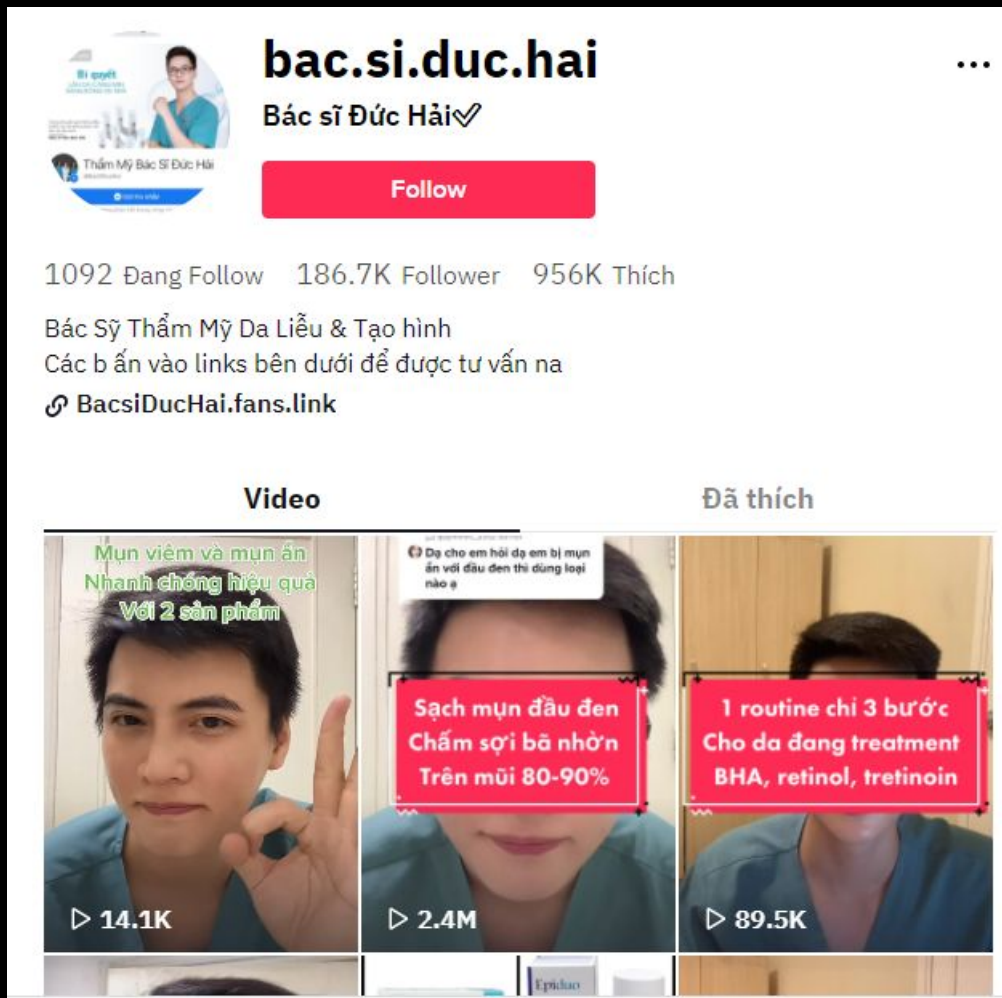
Bí quyết

Thẩm Mỹ Bác Sĩ Đức Hải

bac.si.duc.hai

Bác sĩ Đức Hải✅

Follow

...

1092 Đang Follow 186.7K Follower 956K Thích

Bác Sỹ Thẩm Mỹ Da Liễu & Tạo hình
Các b ấn vào links bên dưới để được tư vấn na

BacsiDucHai.fans.link

Video

Đã thích

Mụn viêm và mụn ẩn
Nhanh chóng hiệu quả
Với 2 sản phẩm

14.1K

Dạ cho em hỏi dạ em bị mụn ẩn với đầu đen thì dùng loại nào ạ

Sạch mụn đầu đen
Chấm sợi bã nhờn
Trên mũi 80-90%

2.4M

1 routine chỉ 3 bước
Cho da đang treatment
BHA, retinol, tretinoin

89.5K

Epiduo